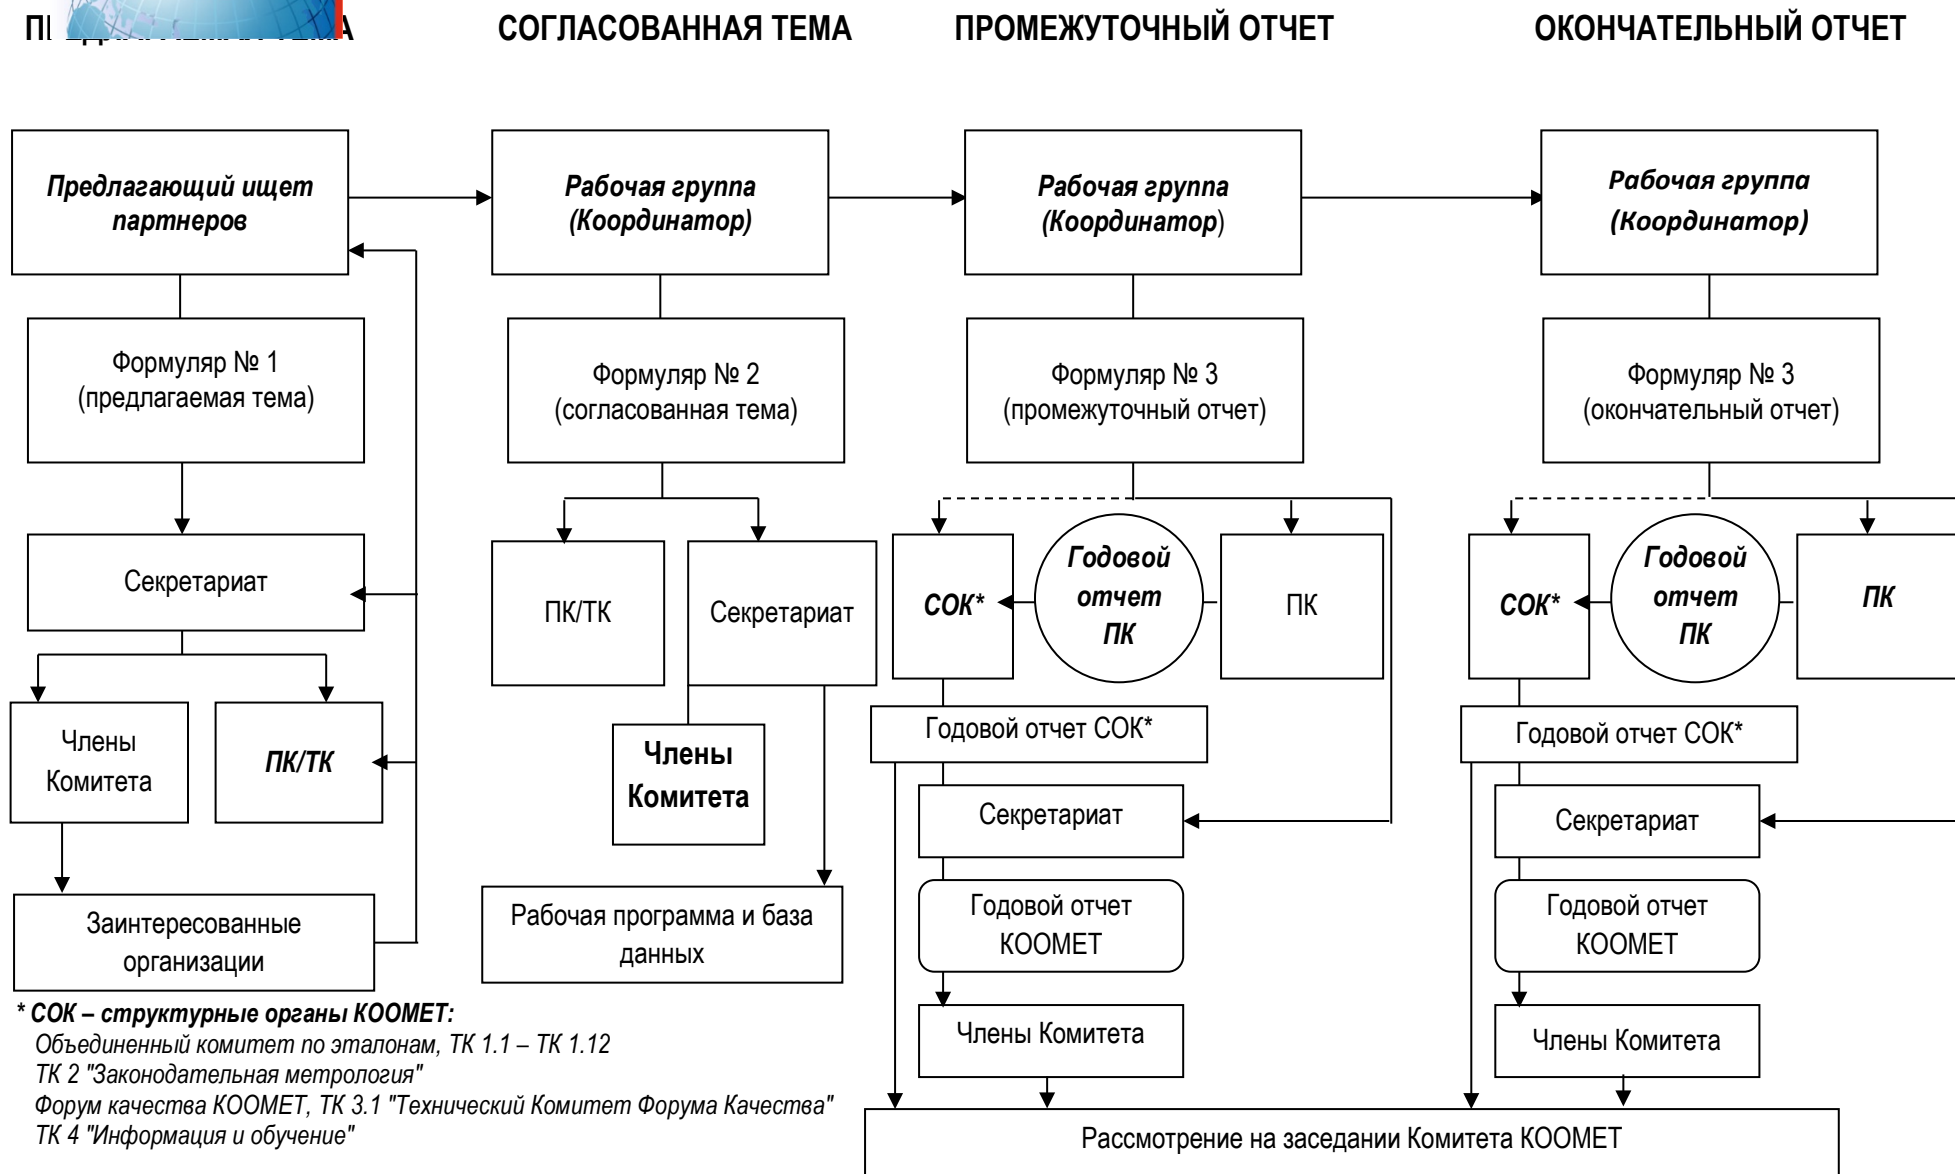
ПІ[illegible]А

СОГЛАСОВАННАЯ ТЕМА

ПРОМЕЖУТОЧНЫЙ ОТЧЕТ

ОКОНЧАТЕЛЬНЫЙ ОТЧЕТ

Предлагающий ищет партнеров

Формуляр № 1 (предлагаемая тема)

Секретариат

Члены Комитета

ПК/ТК

Заинтересованные организации

Рабочая группа (Координатор)

Формуляр № 2 (согласованная тема)

ПК/ТК

Секретариат

Члены Комитета

Рабочая программа и база данных

Рабочая группа (Координатор)

Формуляр № 3 (промежуточный отчет)

СОК*

Годовой отчет ПК

ПК

Годовой отчет СОК*

Секретариат

Годовой отчет КООМЕТ

Члены Комитета

Рабочая группа (Координатор)

Формуляр № 3 (окончательный отчет)

СОК*

Годовой отчет ПК

ПК

Годовой отчет СОК*

Секретариат

Годовой отчет КООМЕТ

Члены Комитета

Рассмотрение на заседании Комитета КООМЕТ

* СОК – структурные органы КООМЕТ:
Объединенный комитет по эталонам, ТК 1.1 – ТК 1.12
ТК 2 "Законодательная метрология"
Форум качества КООМЕТ, ТК 3.1 "Технический Комитет Форума Качества"
ТК 4 "Информация и обучение"